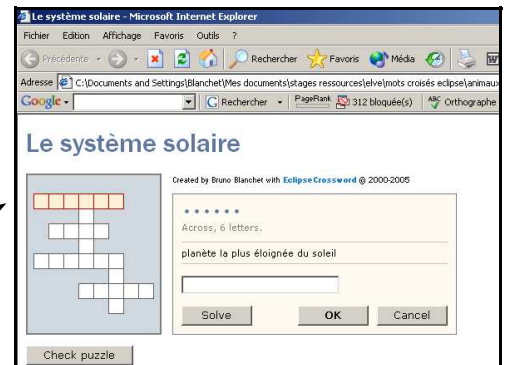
Le système solaire - Microsoft Internet Explorer

Fichier Edition Affichage Favoris Outils ?

Précédente Rechercher Favoris Média

Adresse C:\Documents and Settings\Blanchet\Mes documents\stages ressources\elve\mots croisés eclipse\animaux

Google Rechercher PageRank 312 bloquée(s) Orthographe

Le système solaire

Created by Bruno Blanchet with EclipseCrossword © 2000-2005

• • • • • •

Across, 6 letters.

planète la plus éloignée du soleil

Solve OK Cancel

Check puzzle